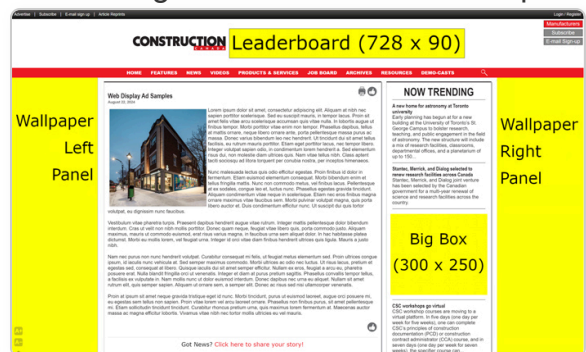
Advertise | Subscribe | E-mail sign up | Article Reprints

Login / Register

Manufacturers
Subscribe
E-mail Sign-up

CONSTRUCTION CANADA

Leaderboard (728 x 90)

HOME FEATURES NEWS VIDEOS PRODUCTS & SERVICES JOB BOARD ARCHIVES RESOURCES DEMO-CASTS

Wallpaper Left Panel

Web Display Ad Samples
August 15, 2024

Lorem ipsum dolor sit amet, consectetur adipiscing elit. Aliquam at nibh nec sapien porttitor scelerisque. Sed eu suscipit mauris, in tempus lacus. Proin vel amet felis vitae eros scelerisque accumsan quis vitae nulla. In tempus augue ut finibus tempor. Morbi porttitor vitae enim non tempor. Phasellus dapibus, tellus at mattis ornare, neque libero ornare enim, porta pellentesque massa purus at massa. Donec varius bibendum leo nec hendrerit. Ut tincidunt dui vel amet felis facilisis, eu rutrum mauris porttitor. Etiam eget porttitor lacus, nec tempor libero. Integer volutpat sapien odio, in condimentum lorem hendrerit a. Sed elementum risus dui, non molestie diam ultricies quis. Nam vitae tellus nibh. Class aptent taciti sociosqu ad litora torquent per conubia nostra, per inceptos himenaeos.

Nunc malesuada lectus quis odio efficitur egestas. Proin finibus id dolor in fermentum. Etiam euismod elementum consequat. Morbi bibendum enim et tellus fringilla mattis. Nunc non commodo metus, vel finibus lacus. Pellentesque et ex sodales, congue leo et, luctus nunc. Phasellus egestas gravida tincidunt. Aliquam condimentum vitae neque in scelerisque. Etiam nec eros finibus magna ornare maximus vitae faucibus sem. Morbi pulvinar volutpat magna, quis porta libero auctor et. Duis condimentum efficitur nunc. Ut suscipit dui quis tortor volutpat, eu dignissim nunc faucibus.

Vestibulum vitae pharetra turpis. Praesent dapibus hendrerit augue vitae rutrum. Integer mattis pellentesque dolor bibendum interdum. Cras ut velit non nibh mollis porttitor. Donec quam neque, feugiat vitae libero quis, porta commodo justo. Aliquam maximus, mauris ut commodo euismod, erat lacus varius magna, in faucibus urna sem aliquet dolor. In hac habitasse platea dictumst. Morbi eu mollis lorem, vel feugiat urna. Integer id orci vitae diam finibus hendrerit ultrices quis ligula. Mauris a justo nibh.

Nam nec purus non nunc hendrerit volutpat. Curabitur consequat mi felis, ut feugiat metus elementum sed. Proin ultrices congue ipsum, id iaculis nunc vehicula et. Sed semper maximus commodo. Morbi ultrices ac odio nec luctus. Ut risus lacus, pretium et egestas sed, consequat at libero. Quisque iaculis dui et amet semper efficitur. Nullam ex eros, feugiat a arcu ac, pharetra posuere erat. Nulla blandit fringilla orci ut venenatis. Integer et diam at purus pretium sagittis. Phasellus convallis tempor tellus, a facilisis ex vulputate in. Nam mollis nunc ut dolor euismod interdum. Donec dapibus nec urna eu aliquet. Nullam sit amet rutrum elit, quis semper sapien. Aliquam ut ornare sem, a semper elit. Donec ac risus sed nisi ullamcorper venenatis.

Proin at ipsum sit amet neque gravida tristique eget id nunc. Morbi tincidunt, purus ut euismod laoreet, augue orci posuere mi, eu egestas sem tellus non sapien. Proin vitae lorem vel arcu laoreet ornare. Phasellus nec finibus purus, sit amet pellentesque ex. Etiam sollicitudin tincidunt tincidunt. Curabitur rhoncus pretium urna, quis maximus lorem fermentum at. Maecenas auctor massa ac magna efficitur lobortis. Vivamus vitae nibh nec tortor mollis ultricies eu vel mauris.

Got News? Click here to share your story!

NOW TRENDING

A new home for astronomy at Toronto university
Early planning has begun at for a new building at the University of Toronto's St. George Campus to bolster research, teaching, and public engagement in the field of astronomy. The new structure will include a mix of research facilities, classrooms, departmental offices, and a planetarium of up to 150...

Stantec, Merrick, and Dialog selected to renew research facilities across Canada
Stantec, Merrick, and Dialog joint venture has been selected by the Canadian government for a multi-year renewal of science and research facilities across the country.

Big Box (300 x 250)

CSC workshops go virtual
CSC workshop courses are moving to a virtual platform. In five days (one day per week for five weeks), one can complete CSC's principles of construction documentation (PCD) or construction contract administration (CCA) course, and in seven days (one day per week for seven weeks), the specifier course can...

Wallpaper Right Panel